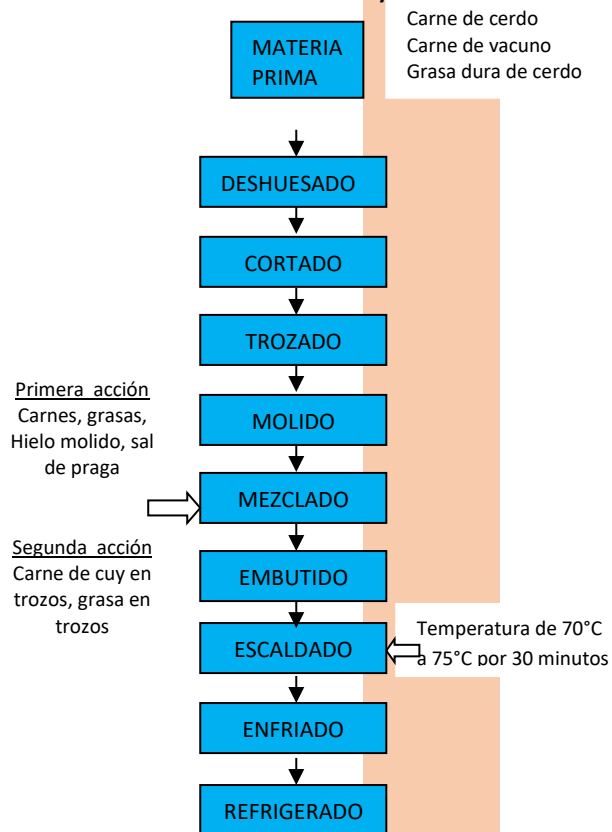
MATERIA PRIMA

Carne de cerdo
Carne de vacuno
Grasa dura de cerdo

DESHUESADO

CORTADO

TROZADO

Primera acción
Carnes, grasas, Hielo molido, sal de praga

MOLIDO

MEZCLADO

Segunda acción
Carne de cuy en trozos, grasa en trozos

EMBUTIDO

ESCALDADO

Temperatura de 70°C a 75°C por 30 minutos

ENFRIADO

REFRIGERADO